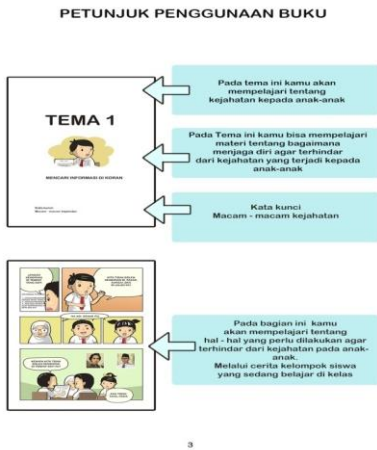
PETUNJUK PENGGUNAAN BUKU

TEMA 1

MENCARI INFORMASI DI KORAN

Kata kunci
Macam - macam kejahatan

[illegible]

Pada tema ini kamu akan mempelajari tentang kejahatan kepada anak-anak

Pada Tema ini kamu bisa mempelajari materi tentang bagaimana menjaga diri agar terhindar dari kejahatan yang terjadi kepada anak-anak

Kata kunci
Macam - macam kejahatan

Pada bagian ini kamu akan mempelajari tentang hal - hal yang perlu dilakukan agar terhindar dari kejahatan pada anak-anak.
Melalui cerita kelompok siswa yang sedang belajar di kelas

3